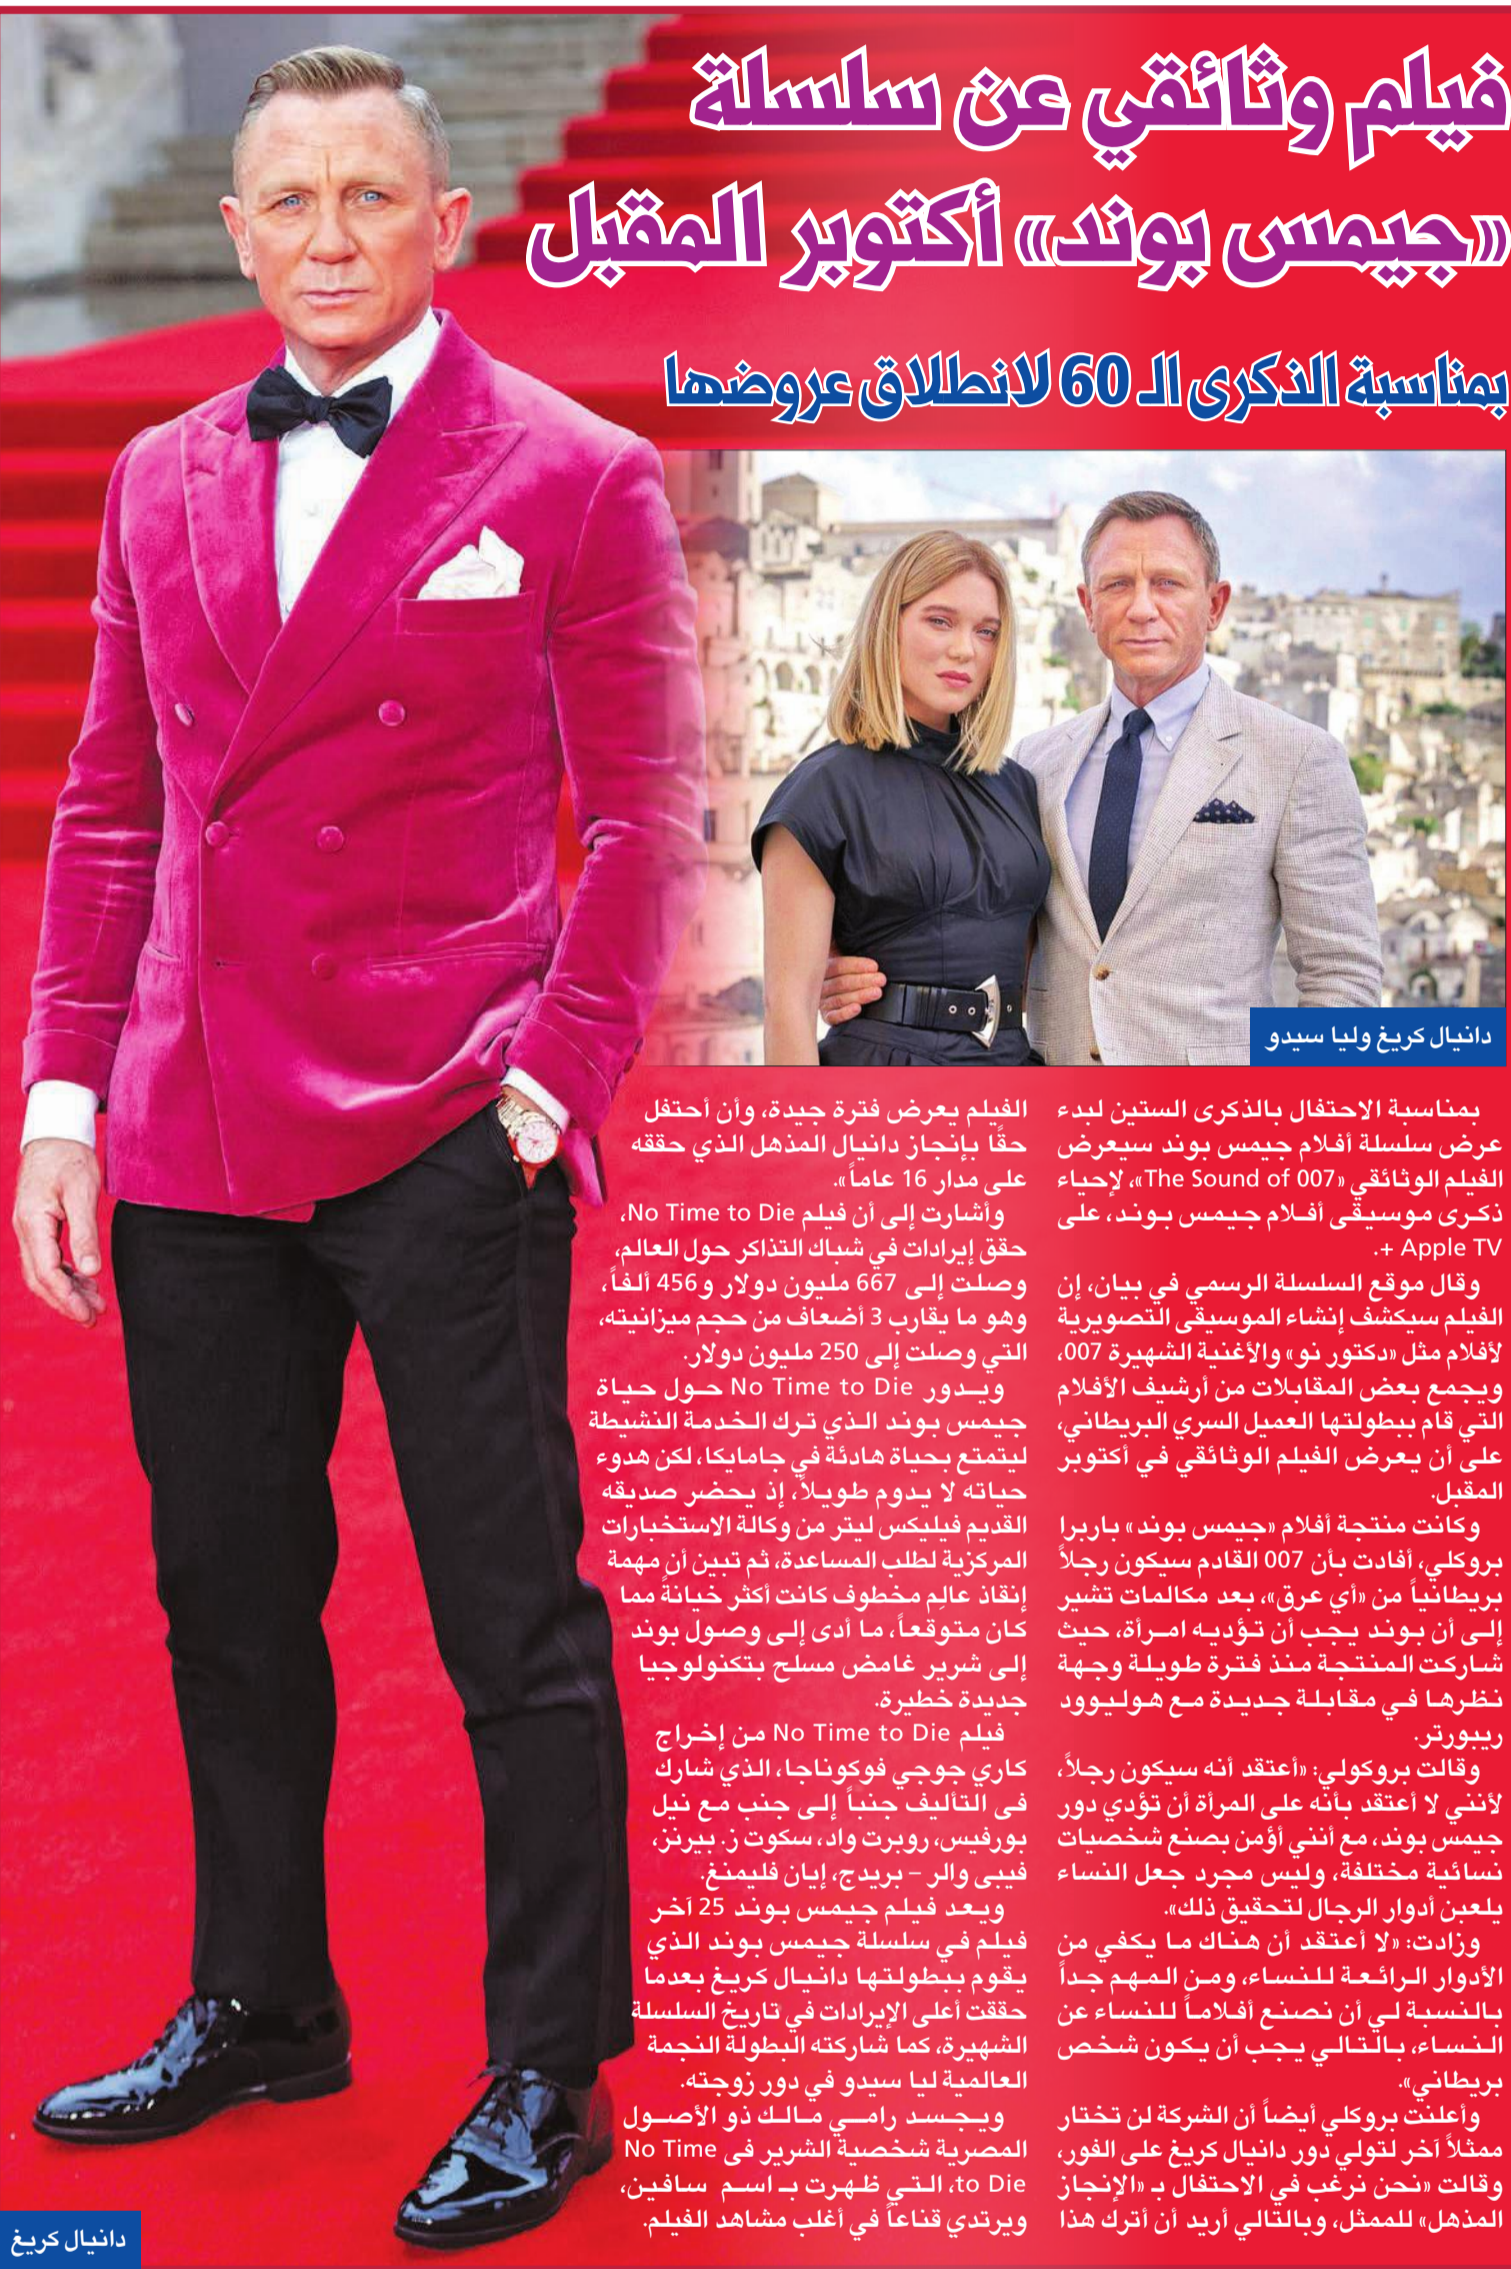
فيلم وثائقي عن سلسلة «جيمس بوند» أكتوبر المقبل

بمناسبة الذكرى الـ 60 لانطلاق عروضها

دانيال كريغ وليا سيدو

بمناسبة الاحتفال بالذكرى الستين لبدء عرض سلسلة أفلام جيمس بوند سيعرض الفيلم الوثائقي «The Sound of 007»، لإحياء ذكرى موسيقى أفلام جيمس بوند، على Apple TV +.

وقال موقع السلسلة الرسمي في بيان، إن الفيلم سيكشف إنشاء الموسيقى التصويرية لأفلام مثل «دكتور نو» والأغنية الشهيرة 007، ويجمع بعض المقابلات من أرشيف الأفلام التي قام ببطولتها العميل السري البريطاني، على أن يعرض الفيلم الوثائقي في أكتوبر المقبل.

وكانت منتجة أفلام «جيمس بوند» باربرا بروكلي، أفادت بأن 007 القادم سيكون رجلاً بريطانياً من «أي عرق»، بعد مكالمات تشير إلى أن بوند يجب أن تؤديه امرأة، حيث شاركت المنتجة منذ فترة طويلة وجهة نظرها في مقابلة جديدة مع هوليوود ريبورتر.

وقالت بروكولي: «أعتقد أنه سيكون رجلاً، لأنني لا أعتقد بأنه على المرأة أن تؤدي دور جيمس بوند، مع أنني أؤمن بصنع شخصيات نسائية مختلفة، وليس مجرد جعل النساء يلعبن أدوار الرجال لتحقيق ذلك».

وزادت: «لا أعتقد أن هناك ما يكفي من الأدوار الرائعة للنساء، ومن المهم جداً بالنسبة لي أن نصنع أفلاماً للنساء عن النساء، بالتالي يجب أن يكون شخص بريطاني».

وأعلنت بروكلي أيضاً أن الشركة لن تختار ممثلاً آخر لتولي دور دانيال كريغ على الفور، وقالت «نحن نرغب في الاحتفال بـ «الإنجاز المذهل» للممثل، وبالتالي أريد أن أترك هذا الفيلم يعرض فترة جيدة، وأن أحتفل حقًا بإنجاز دانيال المذهل الذي حققه على مدار 16 عاماً».

وأشارت إلى أن فيلم No Time to Die، حقق إيرادات في شباك التذاكر حول العالم، وصلت إلى 667 مليون دولار و456 ألفاً، وهو ما يقارب 3 أضعاف من حجم ميزانيته، التي وصلت إلى 250 مليون دولار.

ويدور No Time to Die حول حياة جيمس بوند الذي ترك الخدمة النشيطة ليتمتع بحياة هادئة في جامايكا، لكن هدوء حياته لا يدوم طويلاً، إذ يحضر صديقه القديم فيليكس ليتر من وكالة الاستخبارات المركزية لطلب المساعدة، ثم تبين أن مهمة إنقاذ عالِم مخطوف كانت أكثر خيانة مما كان متوقعاً، ما أدى إلى وصول بوند إلى شرير غامض مسلح بتكنولوجيا جديدة خطيرة.

فيلم No Time to Die من إخراج كاري جوجي فوكوناجا، الذي شارك في التأليف جنباً إلى جنب مع نيل بورفيس، روبرت واد، سكوت ز. بيرنز، فيبي والر - بريدج، إيان فليمنغ.

ويعد فيلم جيمس بوند 25 آخر فيلم في سلسلة جيمس بوند الذي يقوم ببطولتها دانيال كريغ بعدما حققت أعلى الإيرادات في تاريخ السلسلة الشهيرة، كما شاركته البطولة النجمة العالمية ليا سيدو في دور زوجته.

ويجسد رامي مالك ذو الأصول المصرية شخصية الشرير في No Time to Die، التي ظهرت بـ اسم سافين، ويرتدي قناعاً في أغلب مشاهد الفيلم.

دانيال كريغ